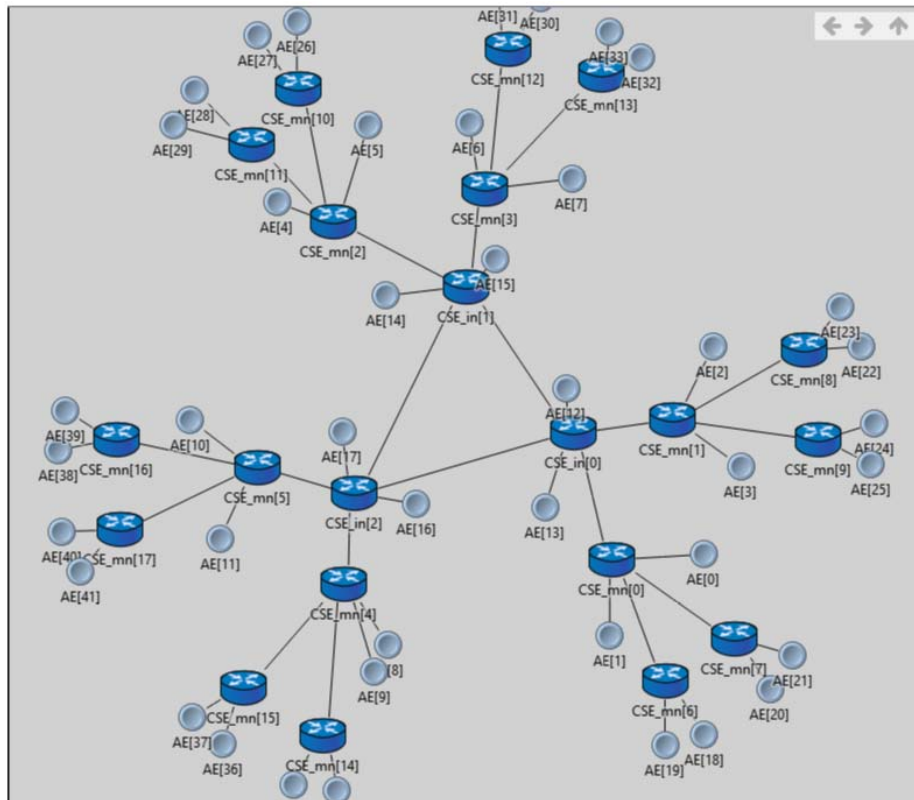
AE[31] AE[30]
AE[26]
AE[27]
CSE_mn[12]
AE[33]
AE[32]
CSE_mn[13]
AE[28]
CSE_mn[10]
AE[29]
AE[5]
AE[6]
CSE_mn[11]
AE[7]
CSE_mn[3]
AE[4]
CSE_mn[2]
AE[15]
AE[14]
CSE_in[1]
AE[23]
AE[2]
CSE_mn[8]
AE[22]
AE[12]
AE[39]
AE[10]
CSE_mn[1]
AE[24]
AE[17]
CSE_in[0]
AE[38]
CSE_mn[16]
CSE_mn[9]
AE[3]
AE[25]
CSE_mn[5]
CSE_in[2]
AE[16]
AE[13]
AE[40]
CSE_mn[17]
AE[11]
AE[0]
AE[41]
CSE_mn[0]
CSE_mn[4]
AE[8]
AE[1]
CSE_mn[7]
AE[9]
AE[21]
AE[20]
CSE_mn[15]
CSE_mn[6]
AE[37]
AE[36]
CSE_mn[14]
AE[19]
AE[18]